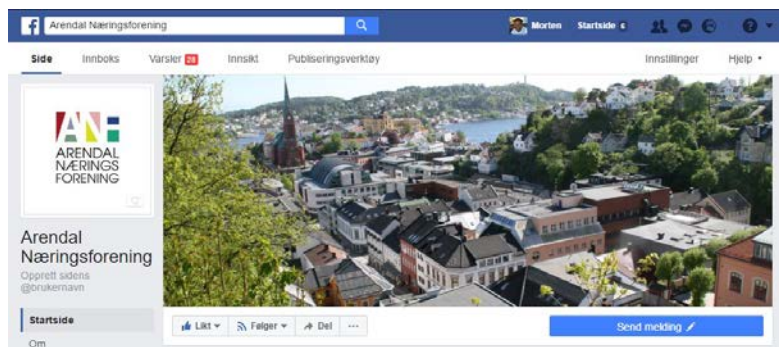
f Arendal Næringsforening

Morten Startside 6

Side Innboks Varsler 20 Innsikt Publiseringsverktøy Innstillinger Hjelp

ARENDAL NÆRINGS FORENING

Arendal Næringsforening
Opprett sidens @brukernavn

Startside
Om

Likt Følger Del ···

Send melding